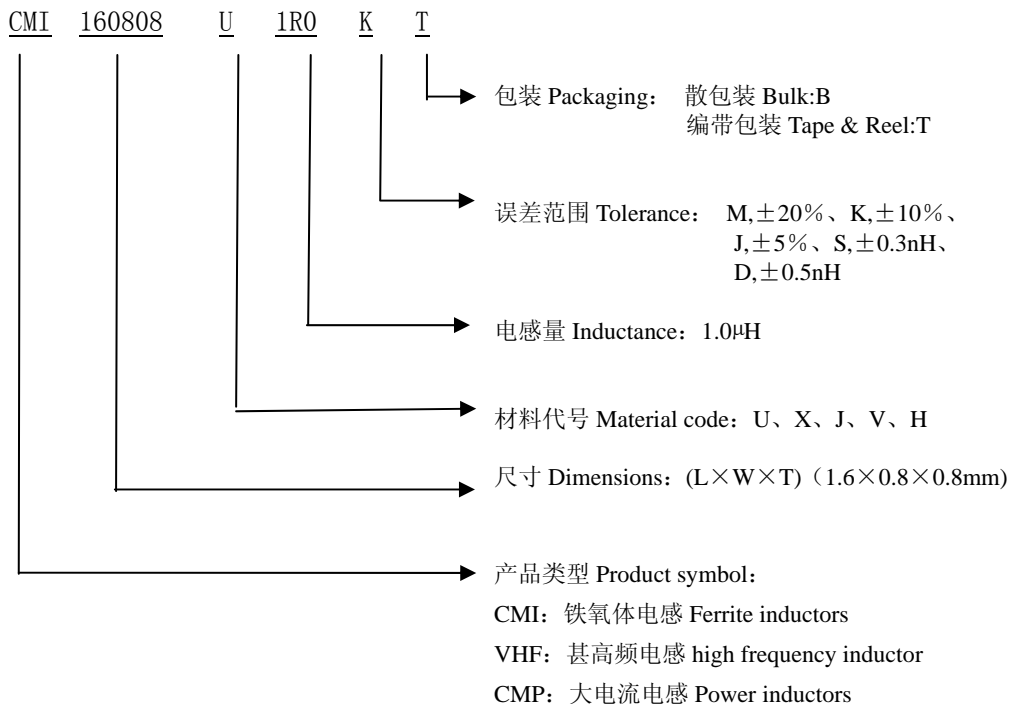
CMI 160808 U 1R0 K T

包装 Packaging： 散包装 Bulk:B
编带包装 Tape & Reel:T

误差范围 Tolerance： M,±20%、K,±10%、J,±5%、S,±0.3nH、D,±0.5nH

电感量 Inductance：1.0μH

材料代号 Material code：U、X、J、V、H

尺寸 Dimensions：(L×W×T)（1.6×0.8×0.8mm)

产品类型 Product symbol：
CMI：铁氧体电感 Ferrite inductors
VHF：甚高频电感 high frequency inductor
CMP：大电流电感 Power inductors